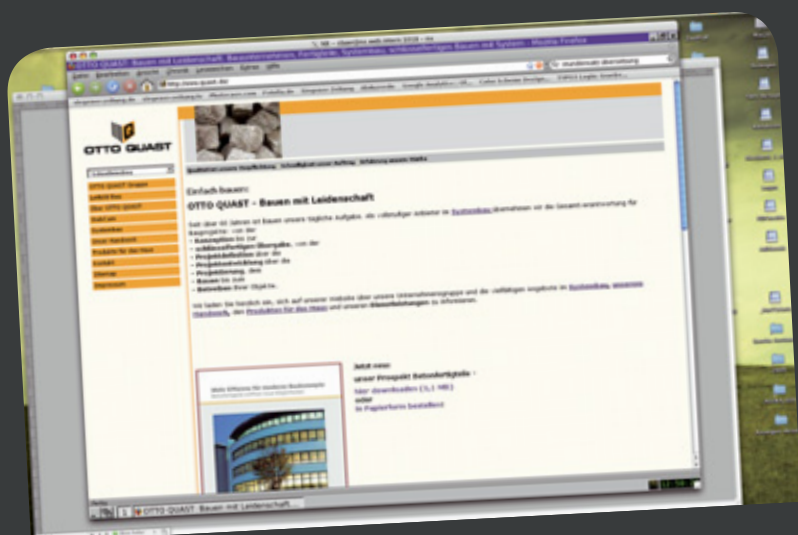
OTTO QUAST: Bauen mit Leidenschaft. Bauunternehmen, Fertigbau, Systembau, schlüsselfertiges Bauen mit System - Mozilla Firefox

OTTO QUAST

OTTO QUAST Gruppe
Leitbild
Über OTTO QUAST
Stahl am
Systembau
Unser Handwerk
Produkte für das Haus
Kontakt
Sitemap
Impressum

Einfach bauen:
OTTO QUAST - Bauen mit Leidenschaft

Seit über 60 Jahren ist Bauen unsere tägliche Aufgabe. Als vollständiger Anbieter im Systembau übernehmen wir die Gesamtverantwortung für Bauprojekte - von der
• Konzeption bis zur
• schlüsselfertigen Übergabe, von der
• Projektdefinition über die
• Projektentwicklung über die
• Projektierung, den
• Bauen bis zum
• Betreiben Ihrer Objekte.

Wir laden Sie herzlich ein, sich auf unserer Website über unsere Unternehmensgruppe und die vielfältigen Angebote im Systembau, unserem Handwerk, den Produkten für das Haus und unseren Dienstleistungen zu informieren.

Jetzt neu:
unser Prospekt Betonfertigteile -
hier downloaden (3,1 MB)
oder
in Papierform bestellen!

OTTO QUAST: Bauen mit Leidenschaft...